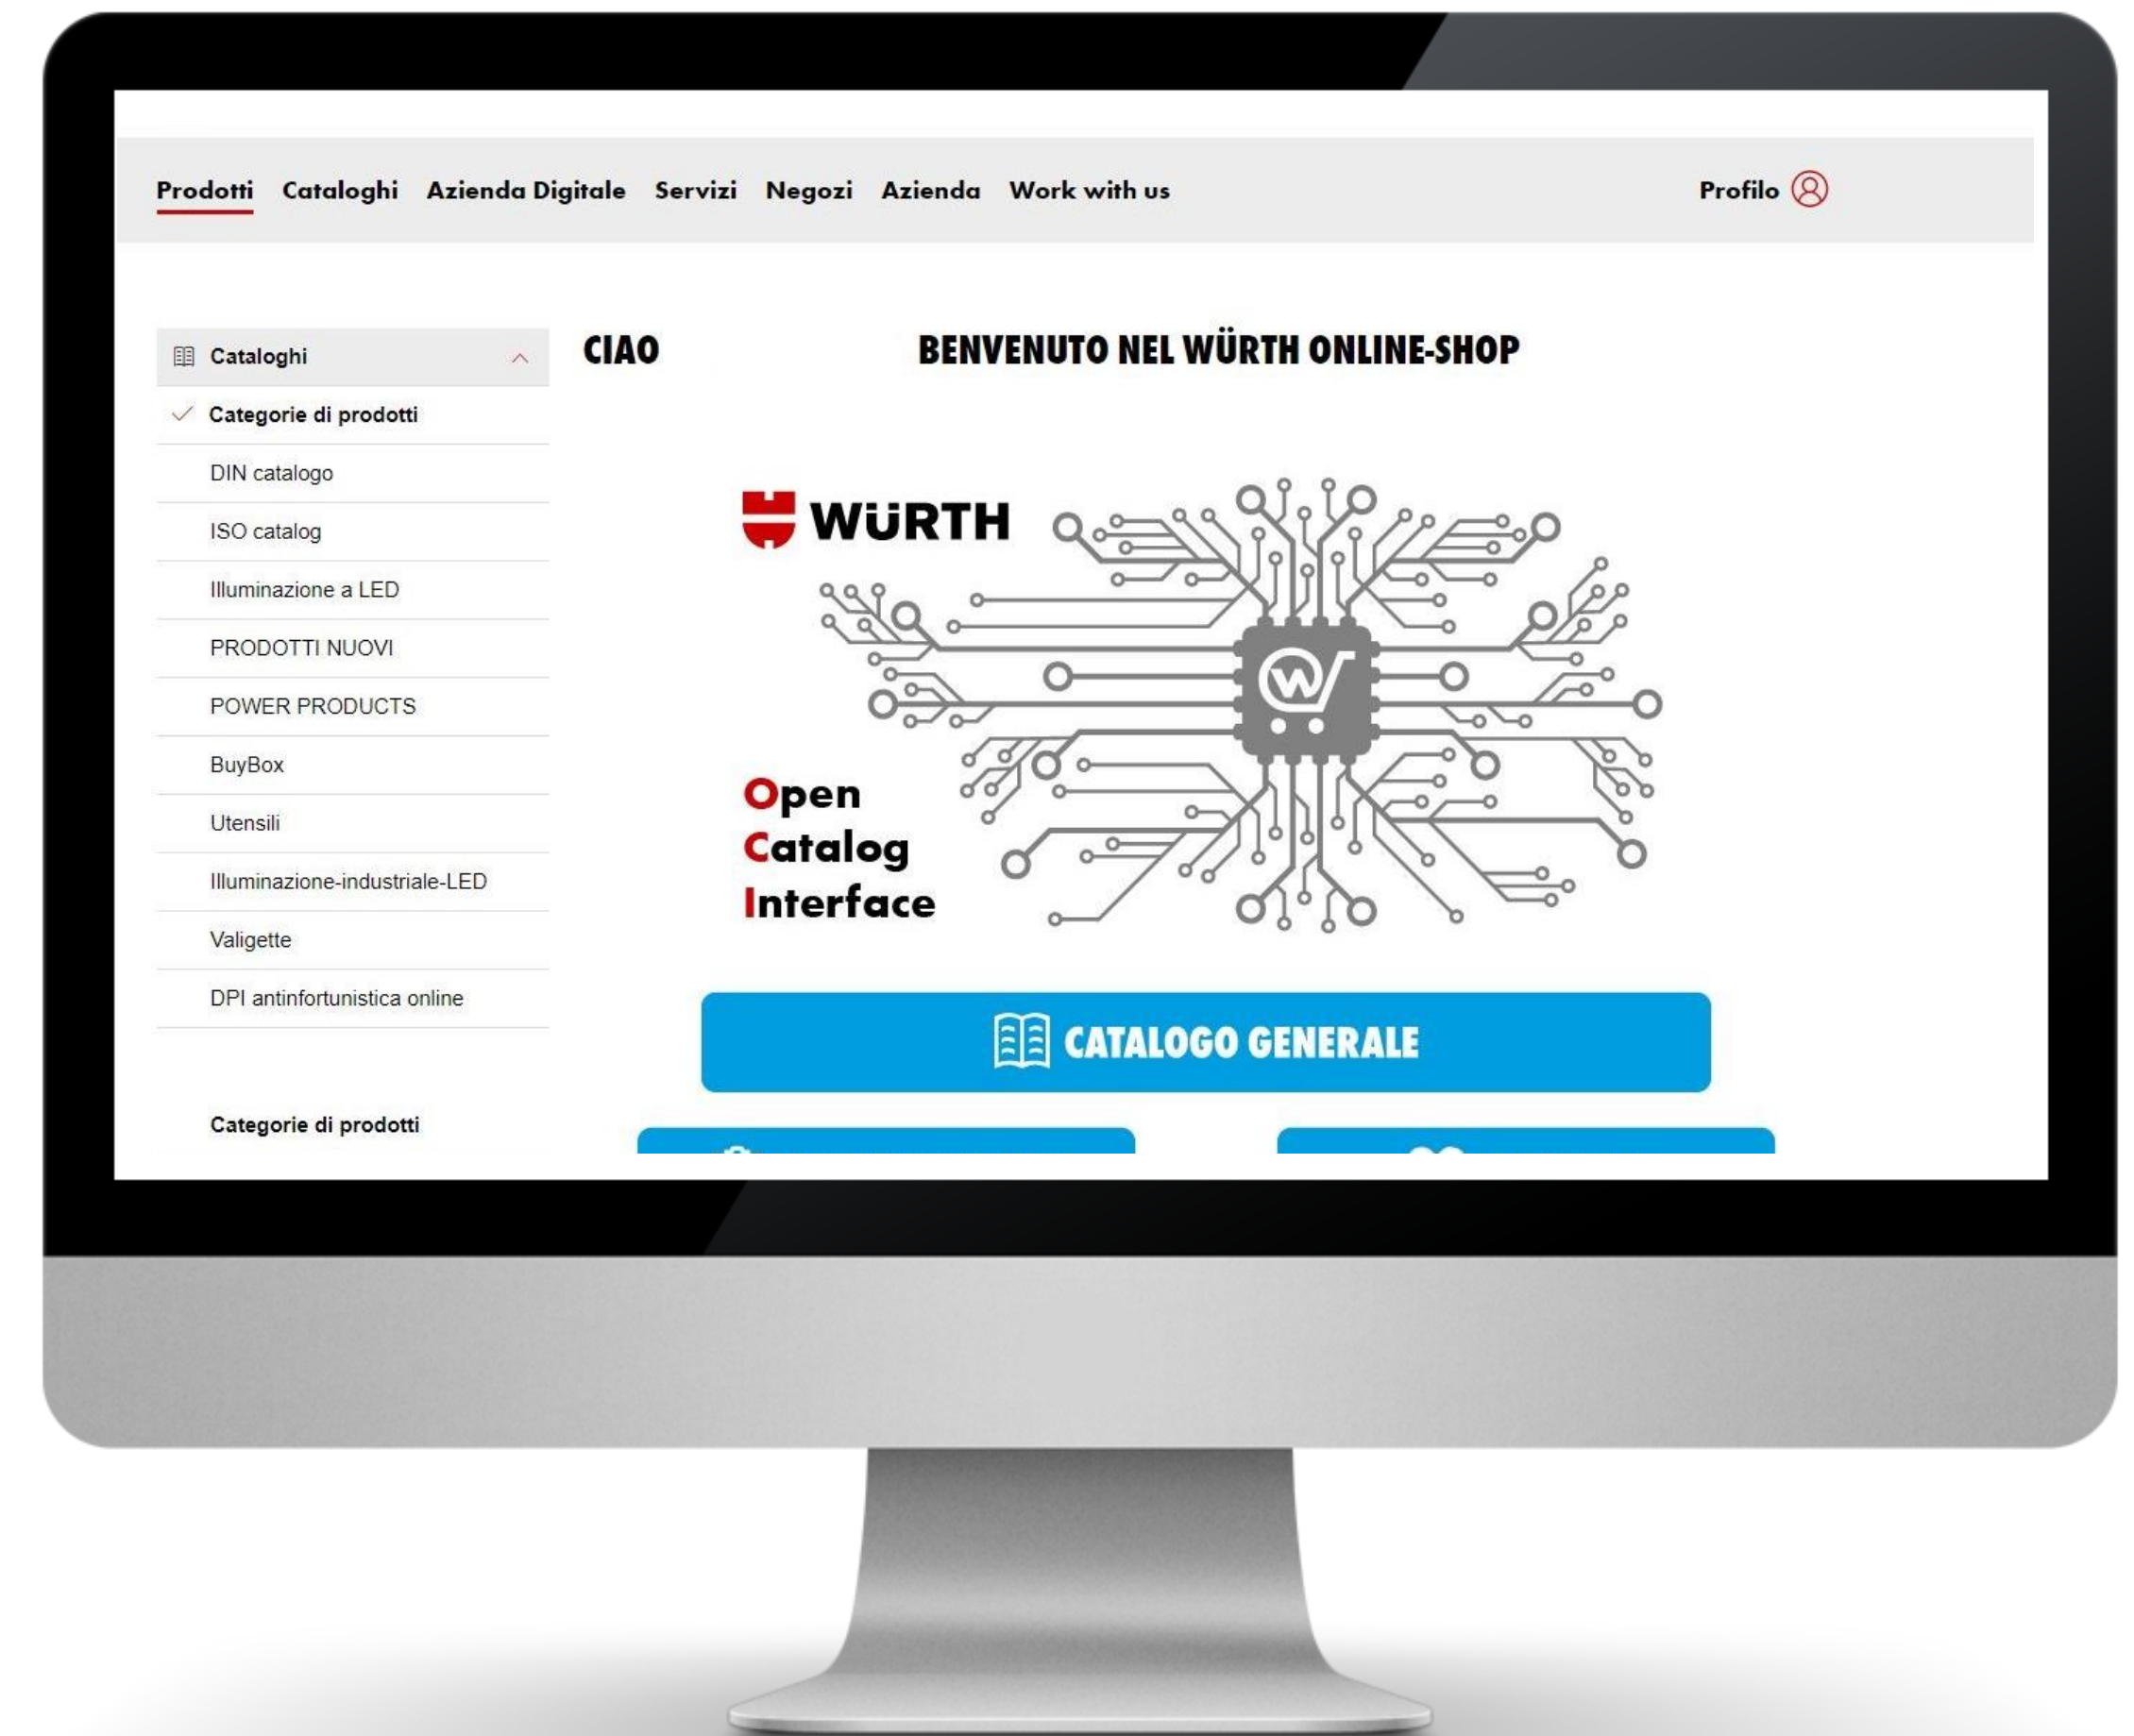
Prodotti Cataloghi Azienda Digitale Servizi Negozi Azienda Work with us

Profilo

Cataloghi

Categorie di prodotti

DIN catalogo

ISO catalog

Illuminazione a LED

PRODOTTI NUOVI

POWER PRODUCTS

BuyBox

Utensili

Illuminazione-industriale-LED

Valigette

DPI antinfortunistica online

Categorie di prodotti

CIAO

BENVENUTO NEL WÜRTH ONLINE-SHOP

WÜRTH

Open
Catalog
Interface

CATALOGO GENERALE